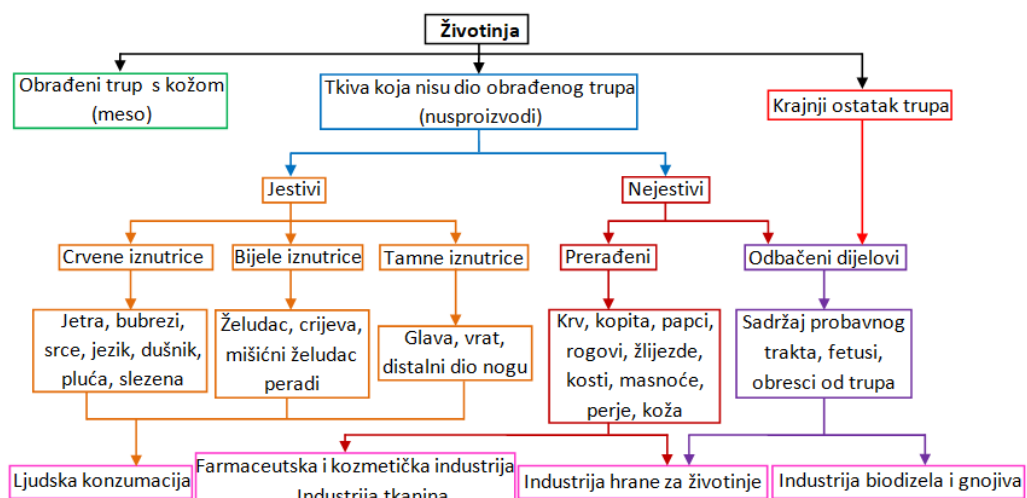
Životinja

Obrađeni trup s kožom (meso)

Tkiva koja nisu dio obrađenog trupa (nusproizvodi)

Krajnji ostatak trupa

Jestivi

Nejestivi

Crvene iznutrice

Bijele iznutrice

Tamne iznutrice

Prerađeni

Odbačeni dijelovi

Jetra, bubrezi, srce, jezik, dušnik, pluća, slezena

Želudac, crijeva, mišićni želudac peradi

Glava, vrat, distalni dio nogu

Krv, kopita, papci, rogovi, žlijezde, kosti, masnoće, perje, koža

Sadržaj probavnog trakta, fetusi, obresci od trupa

Ljudska konzumacija

Farmaceutska i kozmetička industrija Industrija tkanina

Industrija hrane za životinje

Industrija biodizela i gnojiva